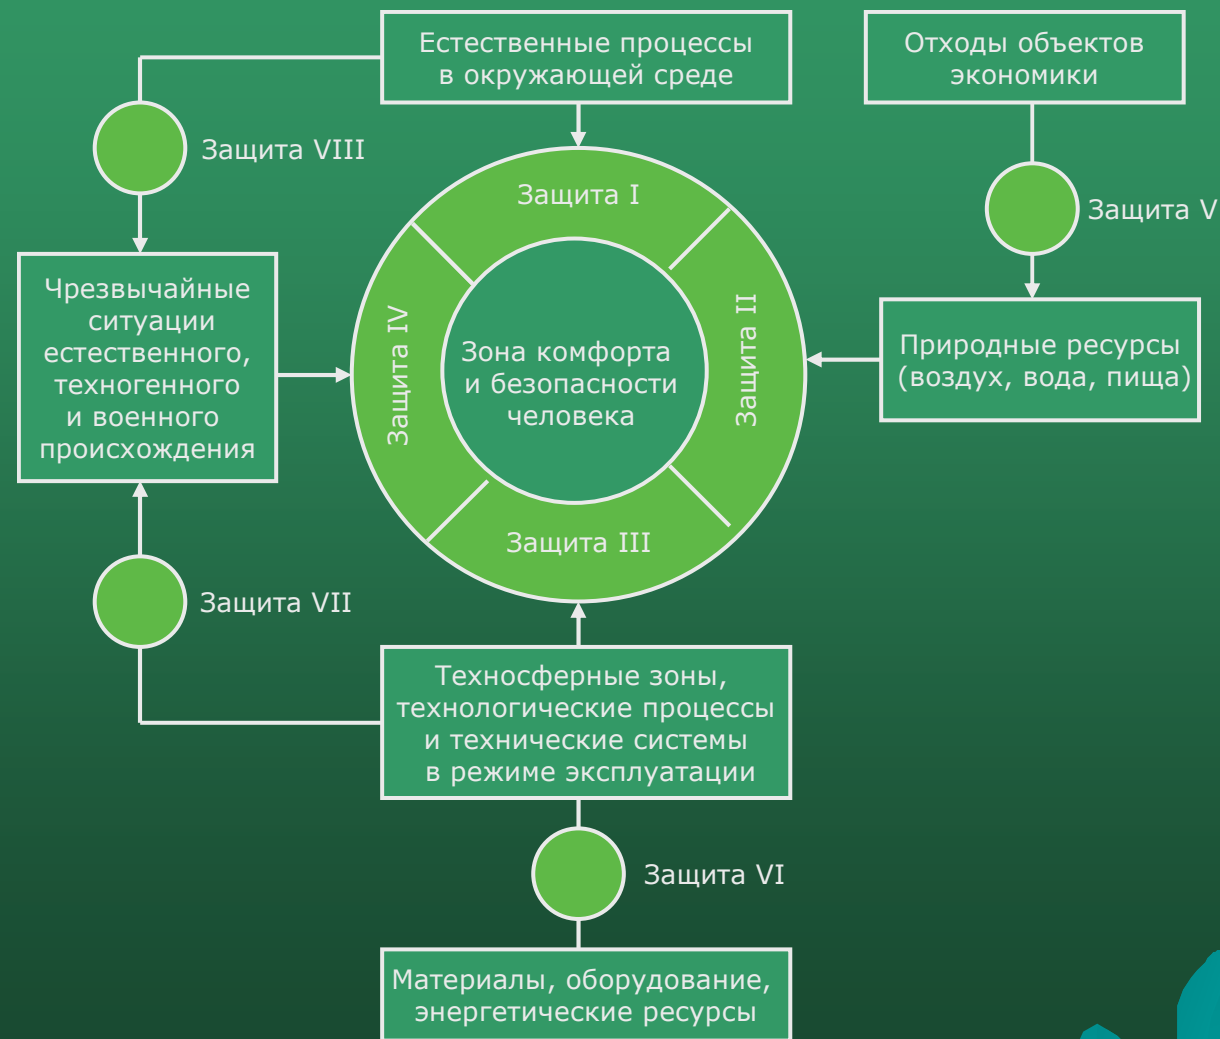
Естественные процессы в окружающей среде

Отходы объектов экономики

Защита VIII

Защита I

Защита V

Чрезвычайные ситуации естественного, техногенного и военного происхождения

Защита IV

Зона комфорта и безопасности человека

Защита II

Природные ресурсы (воздух, вода, пища)

Защита III

Защита VII

Техносферные зоны, технологические процессы и технические системы в режиме эксплуатации

Защита VI

Материалы, оборудование, энергетические ресурсы